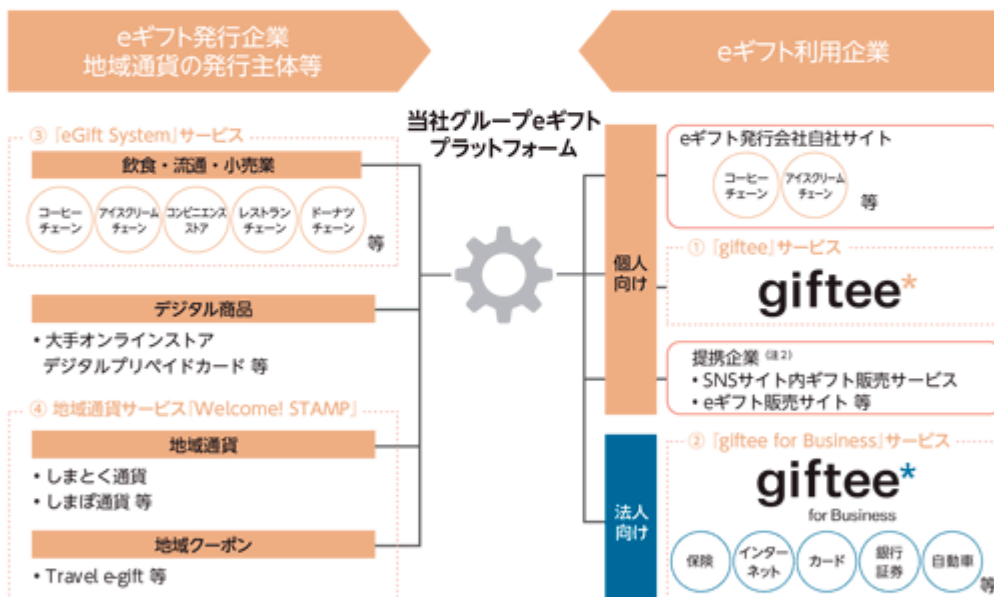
eギフト発行企業
地域通貨の発行主体等

eギフト利用企業

当社グループeギフト
プラットフォーム

③「eGift System」サービス

飲食・流通・小売業

コーヒーチェーン
アイスクリームチェーン
コンビニエンスストア
レストランチェーン
ドーナツチェーン
等

デジタル商品

• 大手オンラインストア
デジタルプリペイドカード 等

④ 地域通貨サービス「Welcome! STAMP」

地域通貨

• しまとく通貨
• しまぽ通貨 等

地域クーポン

• Travel e-gift 等

個人向け

eギフト発行会社自社サイト

コーヒーチェーン
アイスクリームチェーン
等

①「giftee」サービス

giftee*

提携企業 (注2)
• SNSサイト内ギフト販売サービス
• eギフト販売サイト 等

法人向け

②「giftee for Business」サービス

giftee*
for Business

保険
インターネット
カード
銀行証券
自動車
等